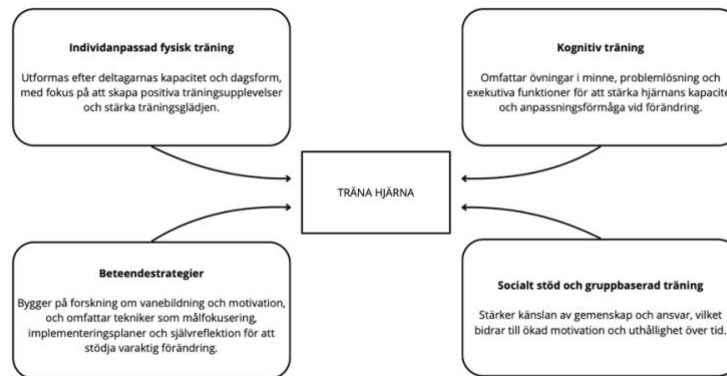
Individanpassad fysisk träning

Utformas efter deltagarnas kapacitet och dagsform, med fokus på att skapa positiva träningsupplevelser och stärka träningsglädjen.

Kognitiv träning

Omfattar övningar i minne, problemlösning och exekutiva funktioner för att stärka hjärnans kapacit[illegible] och anpassningsförmåga vid förändring.

TRÄNA HJÄRNA

Beteendestrategier

Bygger på forskning om vanebildning och motivation, och omfattar tekniker som målfokusering, implementeringsplaner och självreflektion för att stödja varaktig förändring.

Socialt stöd och gruppbaserad träning

Stärker känslan av gemenskap och ansvar, vilket bidrar till ökad motivation och uthållighet över tid.